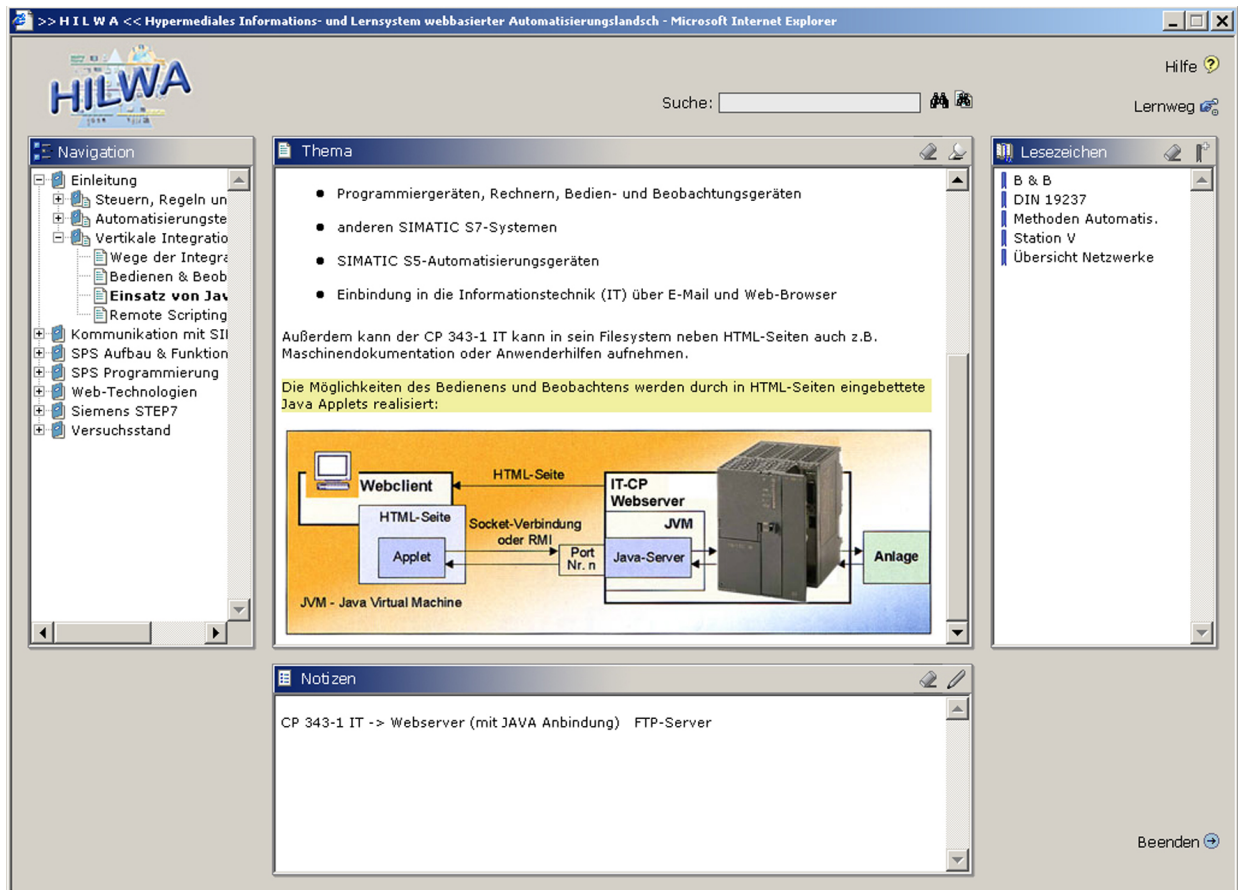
>> H I L W A << Hypermediales Informations- und Lernsystem webbasierter Automatisierungslandsch - Microsoft Internet Explorer

HILWA

Hilfe

Suche:

Lernweg

Navigation

Einleitung
Steuern, Regeln un
Automatisierungste
Vertikale Integratio
Wege der Integra
Bedienen & Beob
Einsatz von Jav
Remote Scripting
Kommunikation mit SI
SPS Aufbau & Funktion
SPS Programmierung
Web-Technologien
Siemens STEP7
Versuchsstand

Thema

• Programmiergeräten, Rechnern, Bedien- und Beobachtungsgeräten

• anderen SIMATIC S7-Systemen

• SIMATIC S5-Automatisierungsgeräten

• Einbindung in die Informationstechnik (IT) über E-Mail und Web-Browser

Außerdem kann der CP 343-1 IT kann in sein Filesystem neben HTML-Seiten auch z.B. Maschinendokumentation oder Anwenderhilfen aufnehmen.

Die Möglichkeiten des Bedienens und Beobachtens werden durch in HTML-Seiten eingebettete Java Applets realisiert:

Webclient
HTML-Seite
Applet
HTML-Seite
Socket-Verbindung oder RMI
Port Nr. n
IT-CP Webserver
JVM
Java-Server
Anlage
JVM - Java Virtual Machine

Lesezeichen

B & B
DIN 19237
Methoden Automatis.
Station V
Übersicht Netzwerke

Notizen

CP 343-1 IT -> Webserver (mit JAVA Anbindung) FTP-Server

Beenden